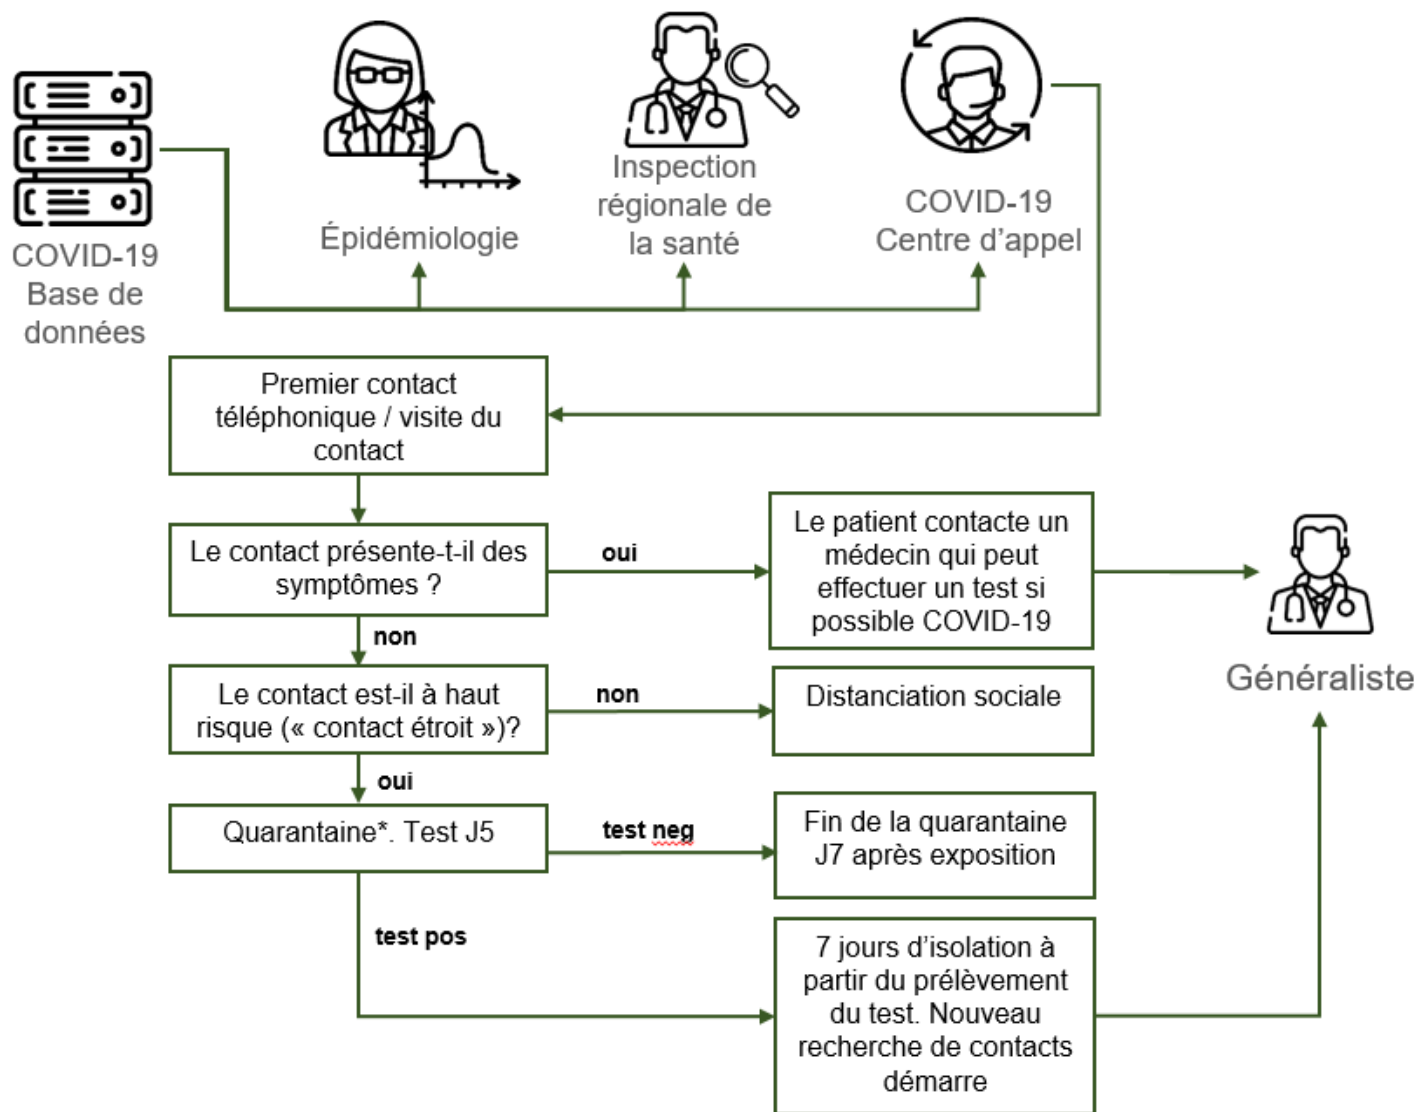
COVID-19 Base de données

Épidémiologie

Inspection régionale de la santé

COVID-19 Centre d'appel

Premier contact téléphonique / visite du contact

Le contact présente-t-il des symptômes ?

oui

Le patient contacte un médecin qui peut effectuer un test si possible COVID-19

Généraliste

non

Le contact est-il à haut risque (« contact étroit »)?

non

Distanciation sociale

oui

Quarantaine*. Test J5

test neg

Fin de la quarantaine J7 après exposition

test pos

7 jours d'isolation à partir du prélèvement du test. Nouveau recherche de contacts démarre